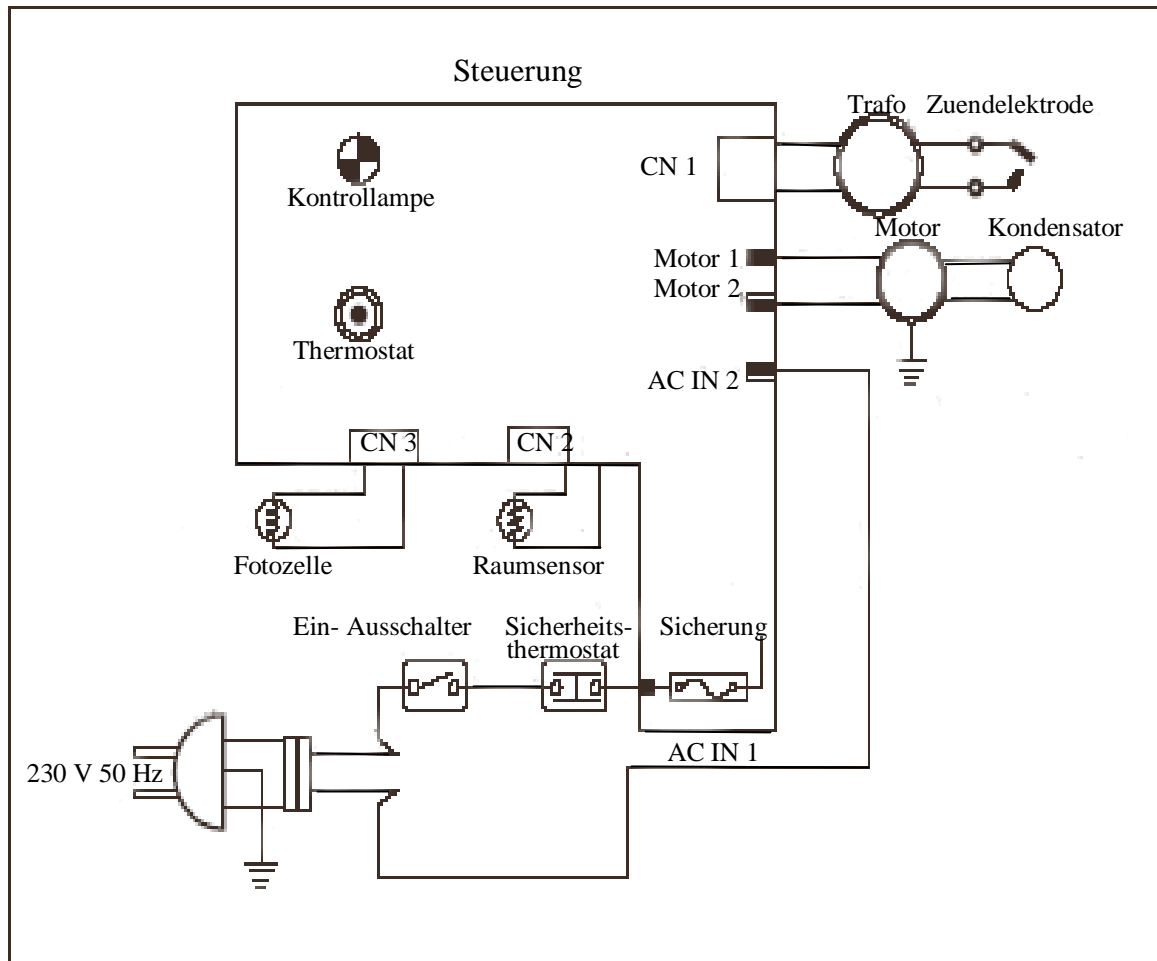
Steuerung

Trafo

Zuendelektrode

Kontrollampe

CN 1

Motor

Kondensator

Motor 1

Motor 2

Thermostat

AC IN 2

CN 3

CN 2

Fotozelle

Raumsensor

Ein- Ausschalter

Sicherheitsthermostat

Sicherung

230 V 50 Hz

AC IN 1